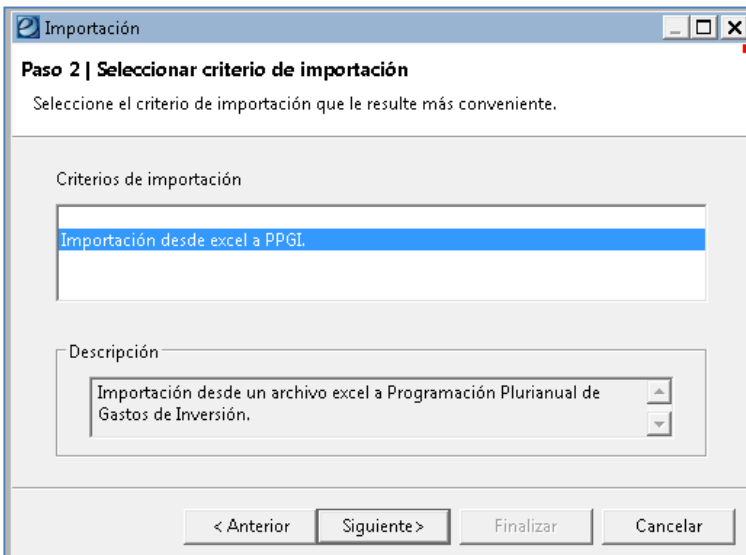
Importación

Paso 2 | Seleccionar criterio de importación

Seleccione el criterio de importación que le resulte más conveniente.

Criterios de importación

Importación desde excel a PPGI.

Descripción

Importación desde un archivo excel a Programación Plurianual de Gastos de Inversión.

< Anterior
Siguiente >
Finalizar
Cancelar